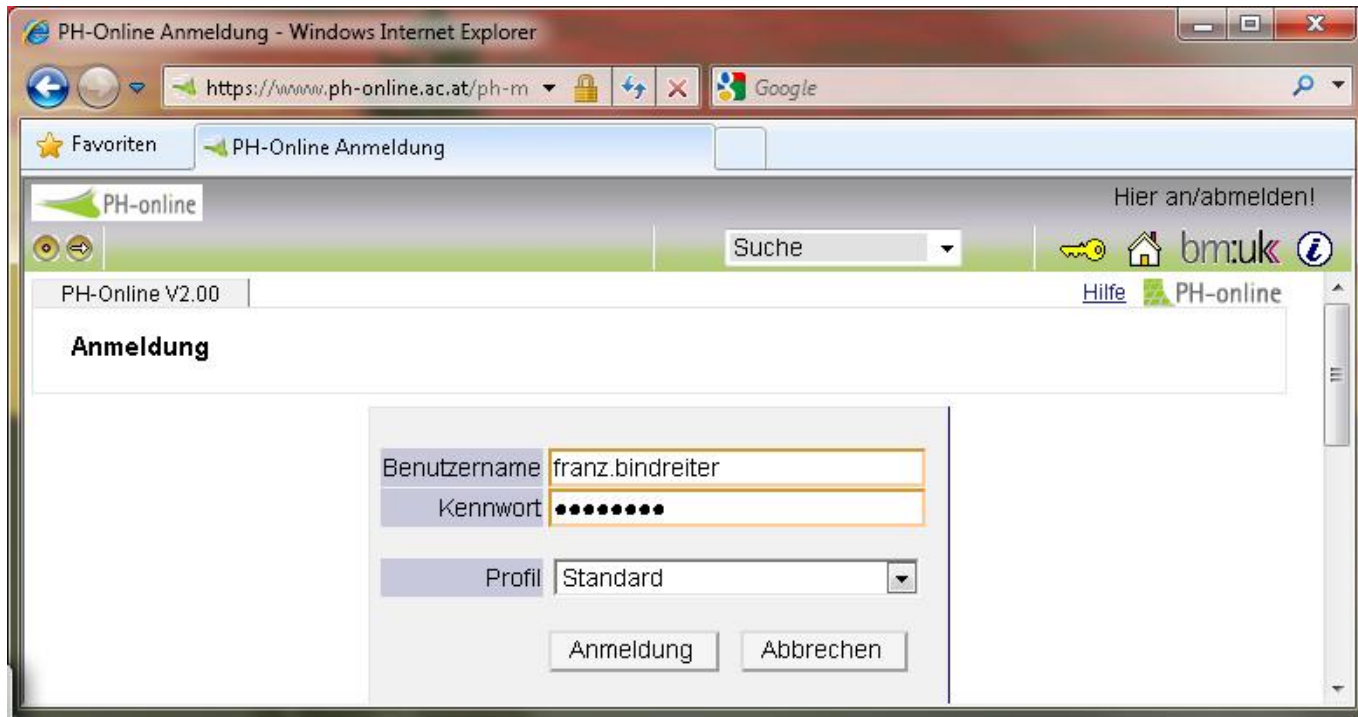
PH-Online Anmeldung - Windows Internet Explorer

https://www.ph-online.ac.at/ph-m

Google

Favoriten

PH-Online Anmeldung

PH-online

Hier an/abmelden!

Suche

bm:uk

PH-Online V2.00

Hilfe PH-online

Anmeldung

Benutzername franz.bindreiter

Kennwort ••••••••

Profil Standard

Anmeldung Abbrechen